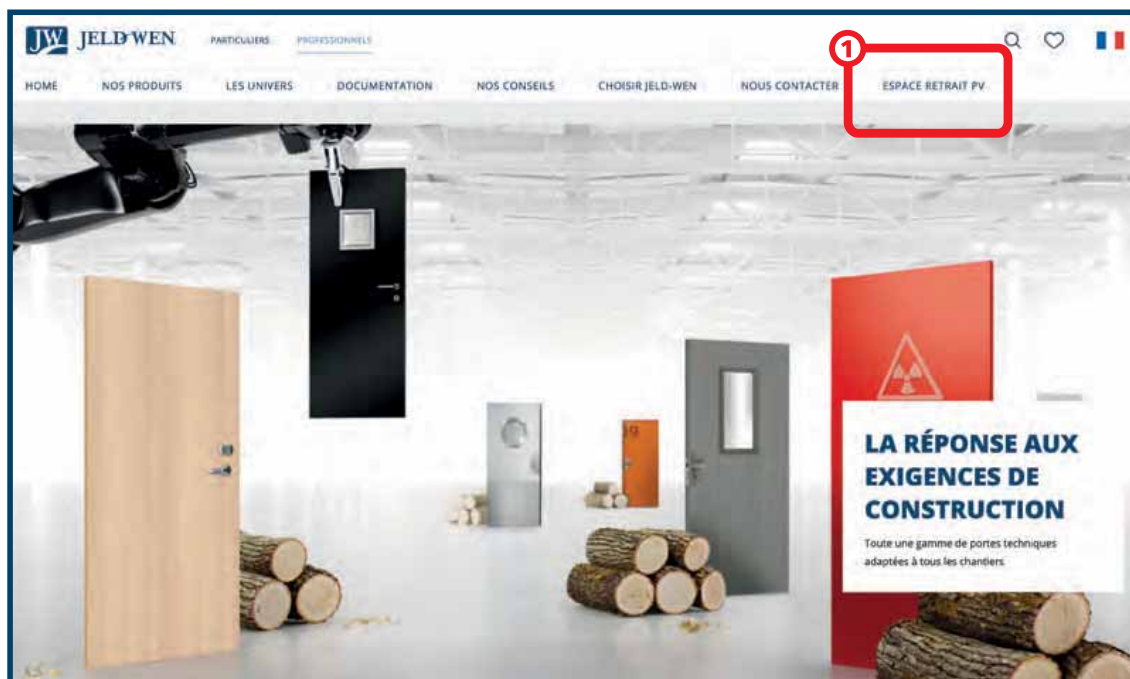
JW JELD-WEN PARTICULIERS PROFESSIONNELS

1

HOME NOS PRODUITS LES UNIVERS DOCUMENTATION NOS CONSEILS CHOISIR JELD-WEN NOUS CONTACTER ESPACE RETRAIT PV

LA RÉPONSE AUX EXIGENCES DE CONSTRUCTION

Toute une gamme de portes techniques adaptées à tous les chantiers